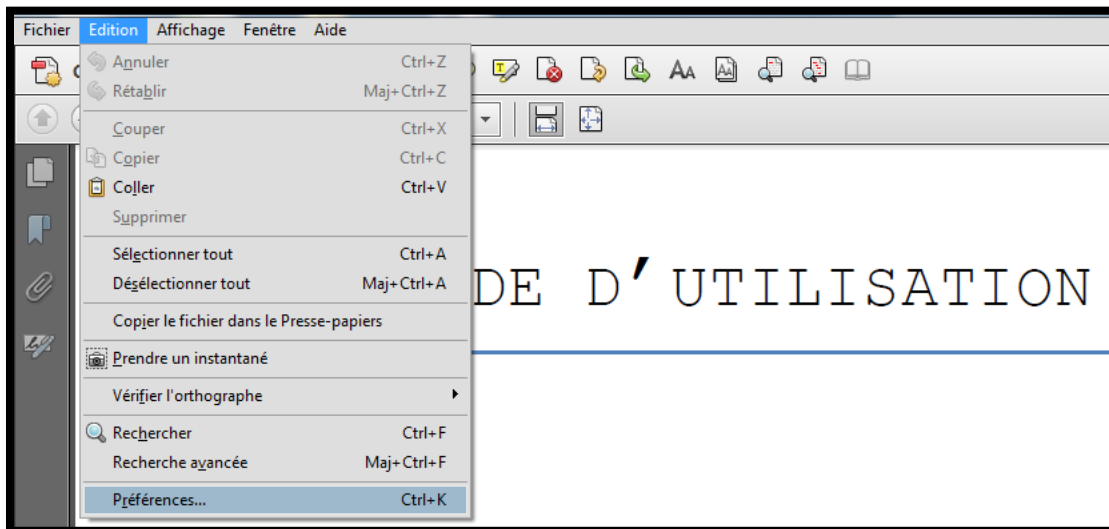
Fichier Edition Affichage Fenêtre Aide

Annuler Ctrl+Z
Rétablir Maj+Ctrl+Z
Couper Ctrl+X
Copier Ctrl+C
Coller Ctrl+V
Supprimer
Sélectionner tout Ctrl+A
Désélectionner tout Maj+Ctrl+A
Copier le fichier dans le Presse-papiers
Prendre un instantané
Vérifier l'orthographe
Rechercher Ctrl+F
Recherche avancée Maj+Ctrl+F
Préférences... Ctrl+K

DE D'UTILISATION